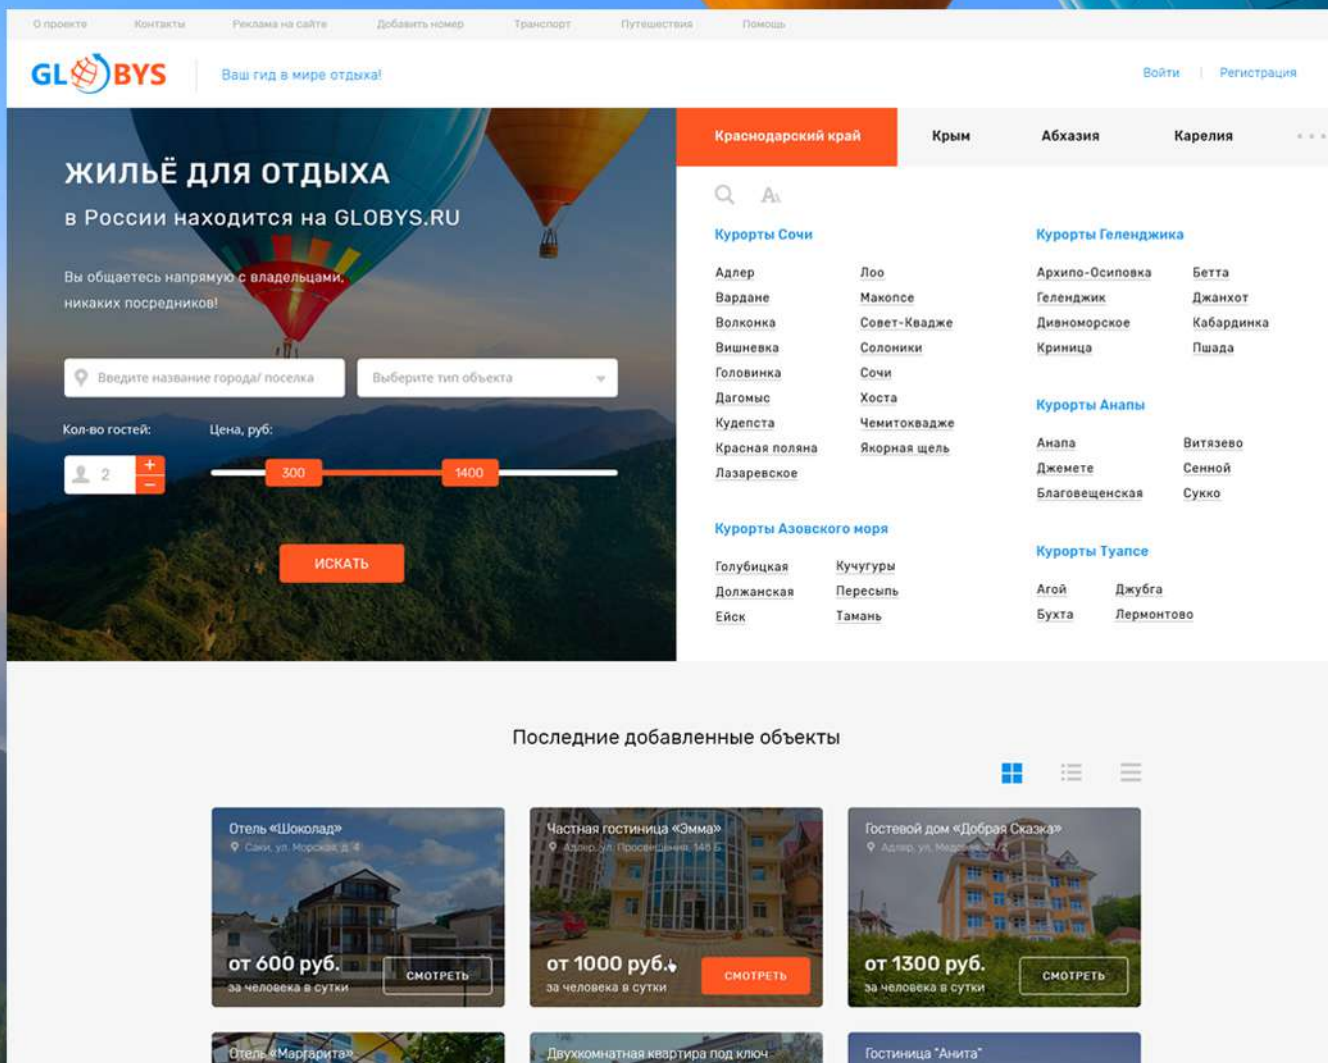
О проекте Контакты Реклама на сайте Добавить номер Транспорт Путешествия Помощь

GLOBYS Ваш гид в мире отдыха!

Войти | Регистрация

ЖИЛЬЁ ДЛЯ ОТДЫХА
в России находится на GLOBYS.RU

Вы общаетесь напрямую с владельцами, никаких посредников!

Введите название города/ поселка
Выберите тип объекта

Кол-во гостей: 2
Цена, руб: 300 1400

ИСКАТЬ

Краснодарский край Крым Абхазия Карелия

Курорты Сочи
Адлер
Вардане
Волконка
Вишневка
Головинка
Дагомыс
Кудепста
Красная поляна
Лазаревское
Лоо
Макопсе
Совет-Квадже
Солоники
Сочи
Хоста
Чемитоквадже
Якорная щель

Курорты Геленджика
Архипо-Осиповка
Геленджик
Дивноморское
Криница
Бетта
Джанхот
Кабардинка
Пшада

Курорты Анапы
Анапа
Джемете
Благовещенская
Витязево
Сенной
Сукко

Курорты Азовского моря
Голубицкая
Должанская
Ейск
Кучугуры
Пересыпь
Тамань

Курорты Туапсе
Агой
Бухта
Джубга
Лермонтово

Последние добавленные объекты

Отель «Шоколад»
Саки, ул. Морская, д. 4
от 600 руб.
за человека в сутки
СМОТРЕТЬ

Частная гостиница «Эмма»
Адлер, ул. Просвещения, 148 Б
от 1000 руб.
за человека в сутки
СМОТРЕТЬ

Гостевой дом «Добрая Сказка»
Адлер, ул. Медовая, 2/2
от 1300 руб.
за человека в сутки
СМОТРЕТЬ

Отель «Маргарита»
Двухкомнатная квартира под ключ
Гостиница "Анита"